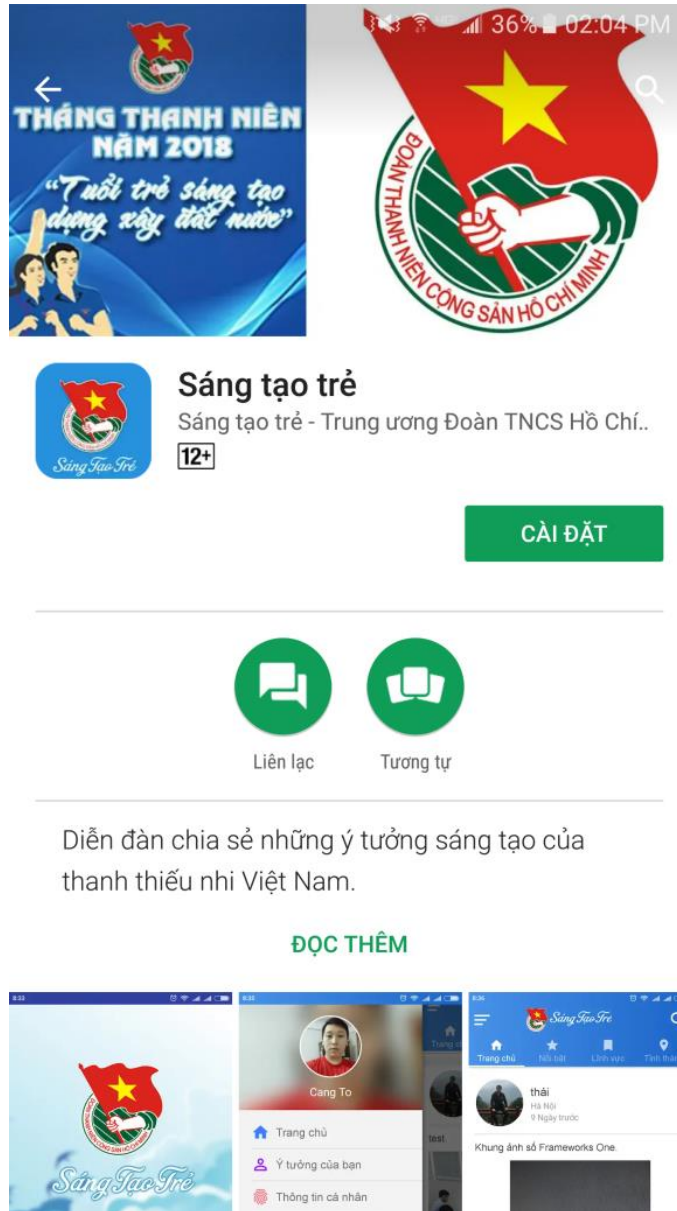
36% 02:04 PM

THÁNG THANH NIÊN NĂM 2018

"Tuổi trẻ sáng tạo dựng xây đất nước"

ĐOÀN THANH NIÊN CỘNG SẢN HỒ CHÍ MINH

Sáng Tạo Trẻ

Sáng tạo trẻ

Sáng tạo trẻ - Trung ương Đoàn TNCS Hồ Chí..

12+

CÀI ĐẶT

Liên lạc

Tương tự

Diễn đàn chia sẻ những ý tưởng sáng tạo của thanh thiếu nhi Việt Nam.

ĐỌC THÊM

8:33

Sáng Tạo Trẻ

8:35

Cang To

Trang chủ

Ý tưởng của bạn

Thông tin cá nhân

test

8:36

Sáng Tạo Trẻ

Trang chủ

Nổi bật

Lĩnh vực

Tỉnh thành

thái

Hà Nội

9 Ngày trước

Khung ảnh số Frameworks One.